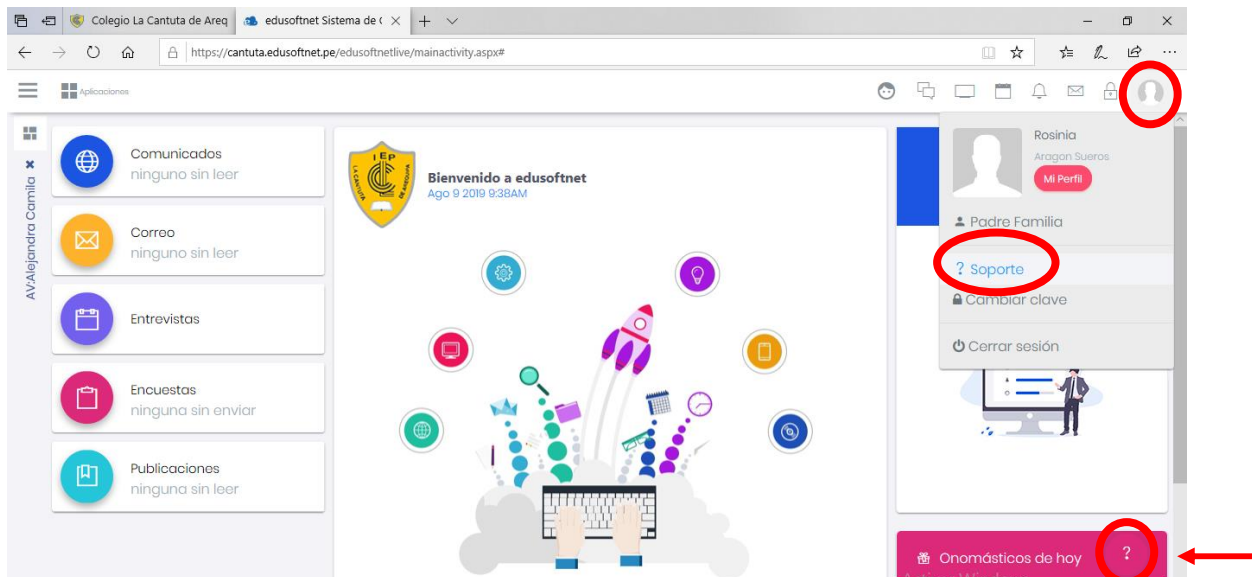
Colegio La Cantuta de Areq
edusoftnet Sistema de (
https://cantuta.edusoftnet.pe/edusoftnetlive/mainactivity.aspx#

Aplicaciones

AV:Alejandra Camila

Comunicados
ninguno sin leer

Correo
ninguno sin leer

Entrevistas

Encuestas
ninguna sin enviar

Publicaciones
ninguna sin leer

IEP
LA CANTUTA DE AREQUIPA

Bienvenido a edusoftnet
Ago 9 2019 9:38AM

Rosinia
Aragon Sueros
Mi Perfil

Padre Familia

? Soporte

Cambiar clave

Cerrar sesión

Onomásticos de hoy

?